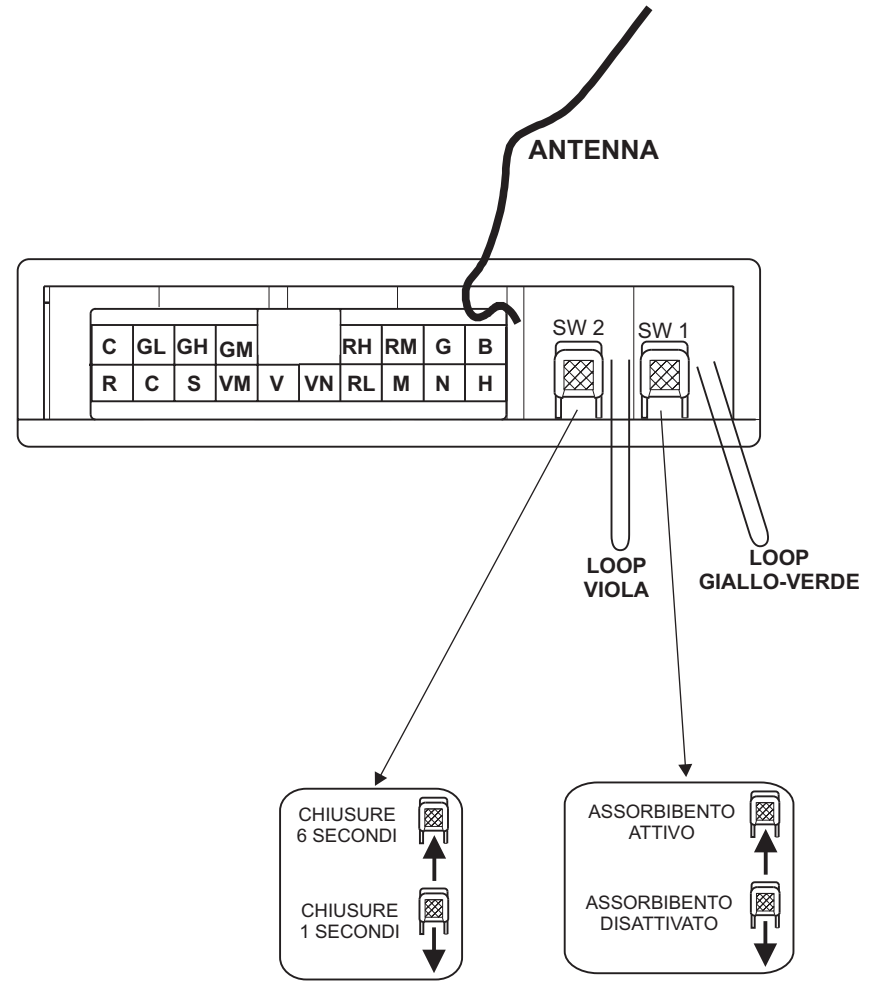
ANTENNA

| C | GL | GH | GM | | | RH | RM | G | B |
|---|---|---|---|---|---|---|---|---|---|
| R | C | S | VM | V | VN | RL | M | N | H |

SW 2

SW 1

LOOP VIOLA

LOOP GIALLO-VERDE

CHIUSURE 6 SECONDI

CHIUSURE 1 SECONDI

ASSORBIBENTO ATTIVO

ASSORBIBENTO DISATTIVATO